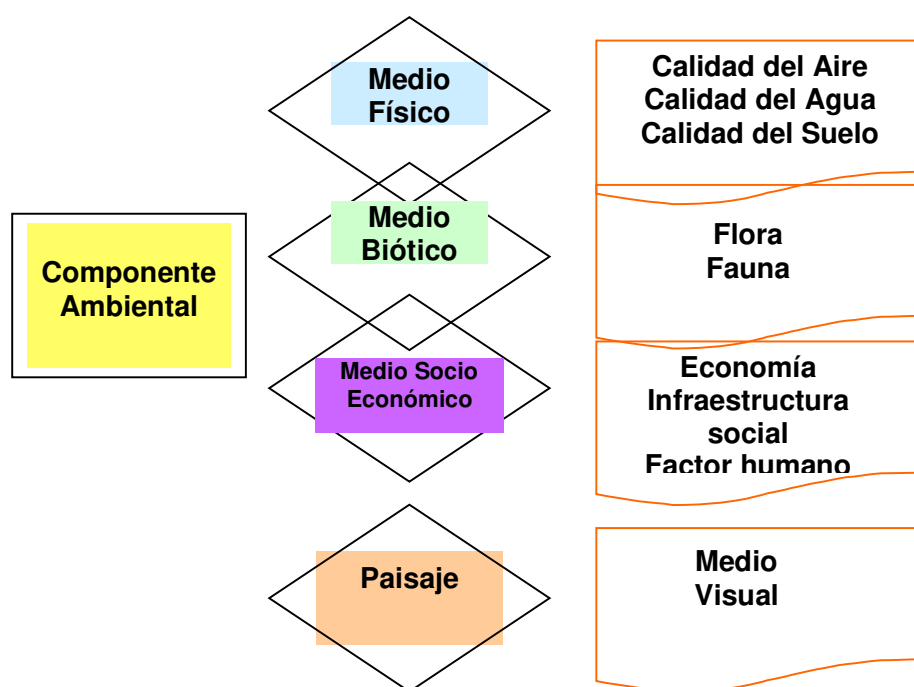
Componente Ambiental

Medio Físico

Calidad del Aire
Calidad del Agua
Calidad del Suelo

Medio Biótico

Flora
Fauna

Medio Socio Económico

Economía
Infraestructura social
Factor humano

Paisaje

Medio Visual